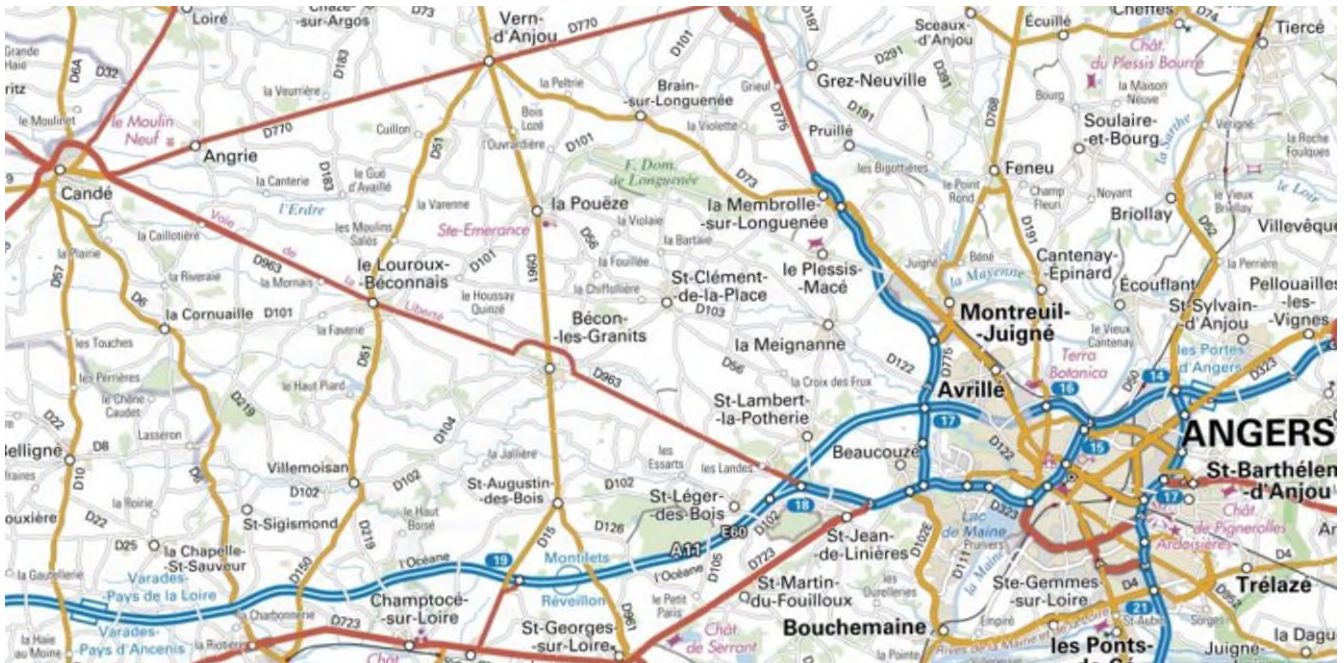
Loiré
Chazé-sur-Argos
D73
Vern-d'Anjou
D770
D101
D187
Sceaux-d'Anjou
Écuillé
Cheffes
D74
Tiercé
Grande Haie
D6A
D32
D183
la Veurrière
la Peltrie
Brain-sur-Longuenée
Grieul
Grez-Neuville
D291
D391
Chât. du Plessis Bourré
ritz
le Moulinet
le Moulin Neuf
D770
Cuillon
Bois Lozé
l'Ouvrardière
D101
la Violette
D775
D191
Pruillé
D768
Bourg
la Maison Neuve
Soulaire-et-Bourg
la Sarthe
la Roche Foulques
Angrie
D183
le Gué d'Availlé
D51
F. Dom. de Longuenée
les Bigottières
le Point Rond
Feneu
Champ Fleuri
Noyant
le Vieux Briollay
le Loir
Candé
la Canterie
l'Erdre
la Varenne
la Pouëze
D73
la Membrolle-sur-Longuenée
Briollay
Villevêque
la Caillotière
Voie
les Moulins Salés
Ste-Emerance
la Violaie
D56
la Bartaie
D191
Cantenay-Épinard
la Perrière
la Plaine
D963
de
D101
D961
la Fouillée
le Plessis-Macé
Juigné
Béné
la Mayenne
Écouflant
Pellouailles-les-Vignes
D67
la Riveraie
la Morinais
le Louroux-Béconnais
la Chuffolière
St-Clément-de-la-Place
D52
D6
la
Liberté
le Houssay Quinzé
D103
Montreuil-Juigné
St-Sylvain-d'Anjou
la Cornuaille
D101
la Faverie
Bécon-les-Granits
la Meignanne
le Vieux Cantenay
les Portes d'Angers
les Touches
D51
D122
D775
Terra Botanica
les Perrières
D56
la Croix des Frux
D60
14
D323
le Chêne Caudet
le Haut Piard
D963
16
D22
D219
St-Lambert-la-Potherie
Avrillé
ANGERS
Lasseron
D104
17
D122
ellignè
D8
la Jaltière
Beaucouzé
15
St-Barthélemy-d'Anjou
D10
Villemoisan
les Essarts
les Landes
Ar
D102
D102
St-Augustin-des-Bois
D102
St-Léger-des-Bois
18
17
ouxière
D22
la Roirie
le Haut Boisé
D126
E60
D102
St-Jean-de-Linières
Lac de Maine
D323
Chât. de Pignerolle
Ardoisières
St-Sigismond
D219
D15
A11
D102E
D25
la Chapelle-St-Sauveur
D150
l'Océane
19
Montilets
D723
D105
D4
la Gaudillerie
Varades-Pays de la Loire
Réveillon
l'Océane
D111
la Maine
Ste-Gemmes-sur-Loire
D4
Trélazé
Charbonnerie
Champtocé-sur-Loire
le Petit Paris
D961
St-Martin-du-Fouilloux
les Ourelleries
la Haie au Moine
Varades-Pays d'Ancenis
la Rivière
D723
St-Georges-sur-Loire
Chât. de Serrant
Bouchemaine
Empiré
21
St-Aubin
Sorges
la Dagu
Chât.
la Pointe
les Ponts-de-Cé
Juigné-